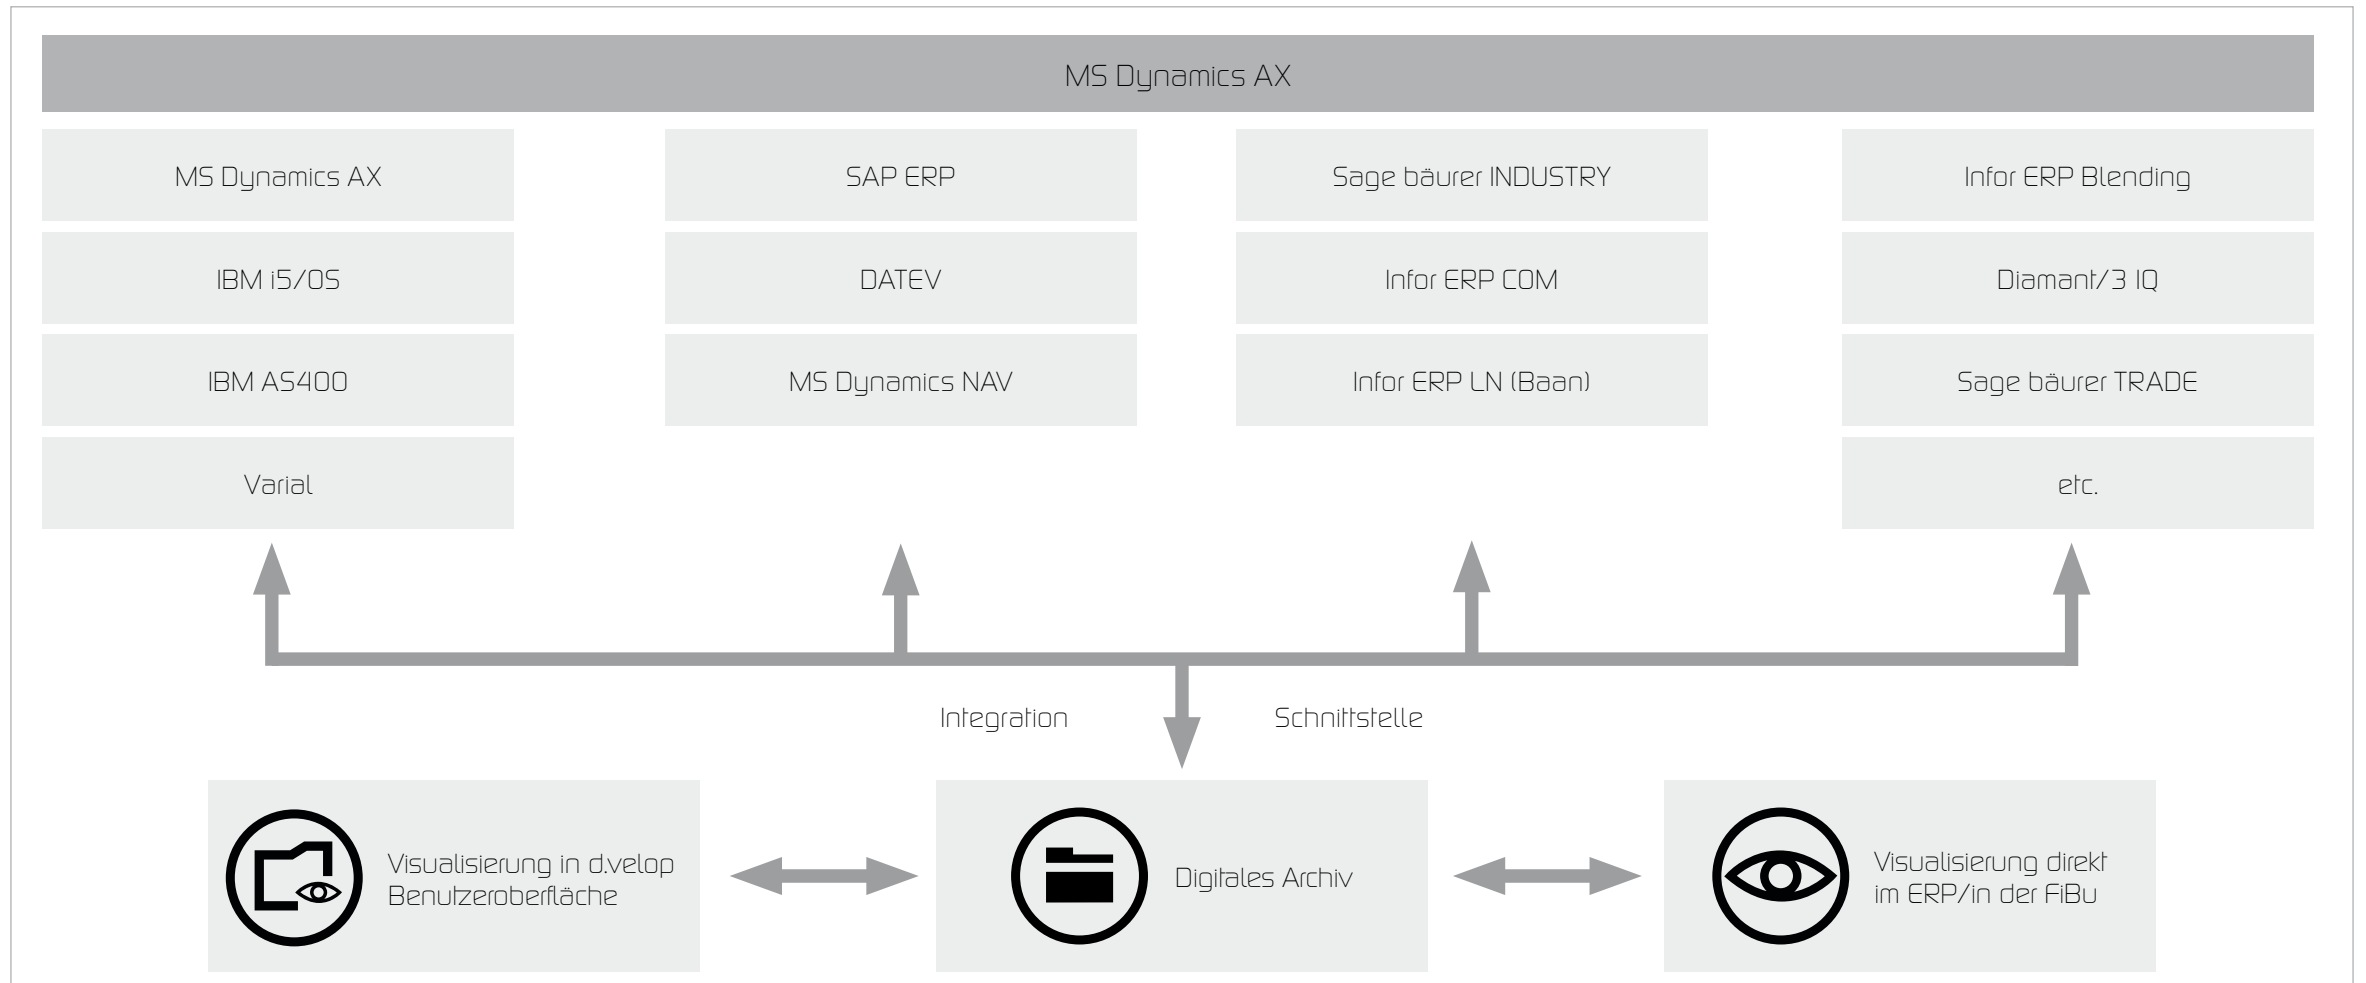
MS Dynamics AX

MS Dynamics AX

IBM i5/OS

IBM AS400

Varial

SAP ERP

DATEV

MS Dynamics NAV

Sage bäurer INDUSTRY

Infor ERP COM

Infor ERP LN (Baan)

Infor ERP Blending

Diamant/3 IQ

Sage bäurer TRADE

etc.

Integration

Schnittstelle

Visualisierung in d.velop Benutzeroberfläche

Digitales Archiv

Visualisierung direkt im ERP/in der FiBu